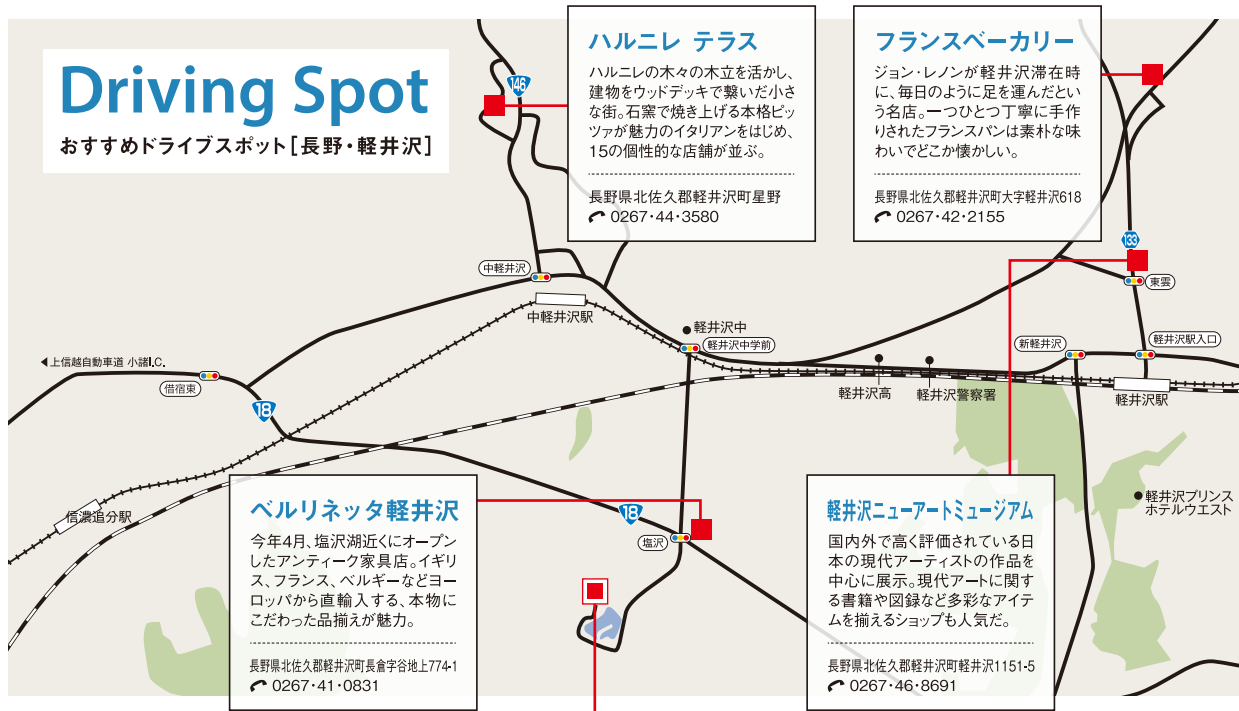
Driving Spot
おすすめドライブスポット[長野・軽井沢]

ハルニレ テラス
ハルニレの木々の木立を活かし、建物をウッドデッキで繋いだ小さな街。石窯で焼き上げる本格ピッツァが魅力のイタリアンをはじめ、15の個性的な店舗が並ぶ。
長野県北佐久郡軽井沢町星野
0267・44・3580

フランスベーカリー
ジョン・レノンが軽井沢滞在時に、毎日のように足を運んだという名店。一つひとつ丁寧に手作りされたフランスパンは素朴な味わいでどこか懐かしい。
長野県北佐久郡軽井沢町大字軽井沢618
0267・42・2155

146
133
中軽井沢
中軽井沢駅
軽井沢中
軽井沢中学前
東雲
新軽井沢
軽井沢駅入口
◀上信越自動車道 小諸I.C.
借宿東
18
軽井沢高
軽井沢警察署
軽井沢駅
軽井沢プリンスホテルウエスト
信濃追分駅
18
塩沢

ベルリネッタ軽井沢
今年4月、塩沢湖近くにオープンしたアンティーク家具店。イギリス、フランス、ベルギーなどヨーロッパから直輸入する、本物にこだわった品揃えが魅力。
長野県北佐久郡軽井沢町長倉字谷地上774-1
0267・41・0831

軽井沢ニューアートミュージアム
国内外で高く評価されている日本の現代アーティストの作品を中心に展示。現代アートに関する書籍や図録など多彩なアイテムを揃えるショップも人気だ。
長野県北佐久郡軽井沢町軽井沢1151-5
0267・46・8691